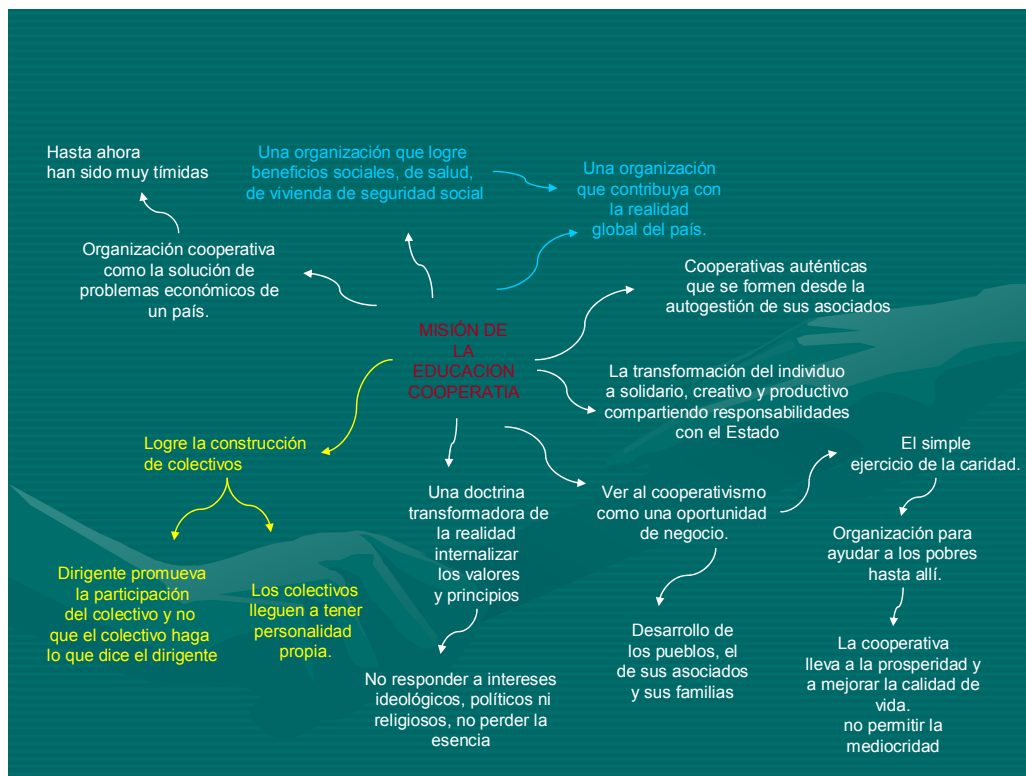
MISIÓN DE LA EDUCACION COOPERATIA

Hasta ahora han sido muy tímidas

Una organización que logre beneficios sociales, de salud, de vivienda de seguridad social

Una organización que contribuya con la realidad global del país.

Organización cooperativa como la solución de problemas económicos de un país.

Cooperativas auténticas que se formen desde la autogestión de sus asociados

La transformación del individuo a solidario, creativo y productivo compartiendo responsabilidades con el Estado

Logre la construcción de colectivos

Dirigente promueva la participación del colectivo y no que el colectivo haga lo que dice el dirigente

Los colectivos lleguen a tener personalidad propia.

Una doctrina transformadora de la realidad internalizar los valores y principios

No responder a intereses ideológicos, políticos ni religiosos, no perder la esencia

Ver al cooperativismo como una oportunidad de negocio.

Desarrollo de los pueblos, el de sus asociados y sus familias

El simple ejercicio de la caridad.

Organización para ayudar a los pobres hasta allí.

La cooperativa lleva a la prosperidad y a mejorar la calidad de vida. no permitir la mediocridad